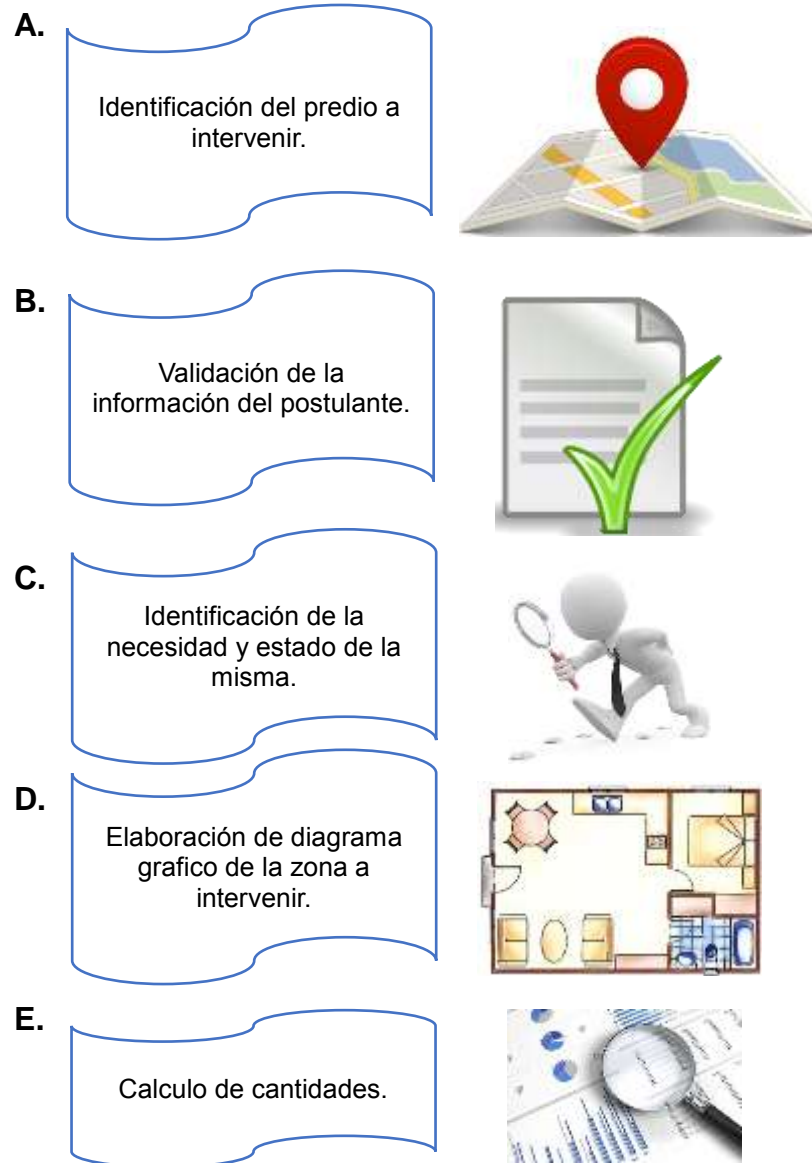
A.

Identificación del predio a intervenir.

B.

Validación de la información del postulante.

C.

Identificación de la necesidad y estado de la misma.

D.

Elaboración de diagrama grafico de la zona a intervenir.

E.

Calculo de cantidades.